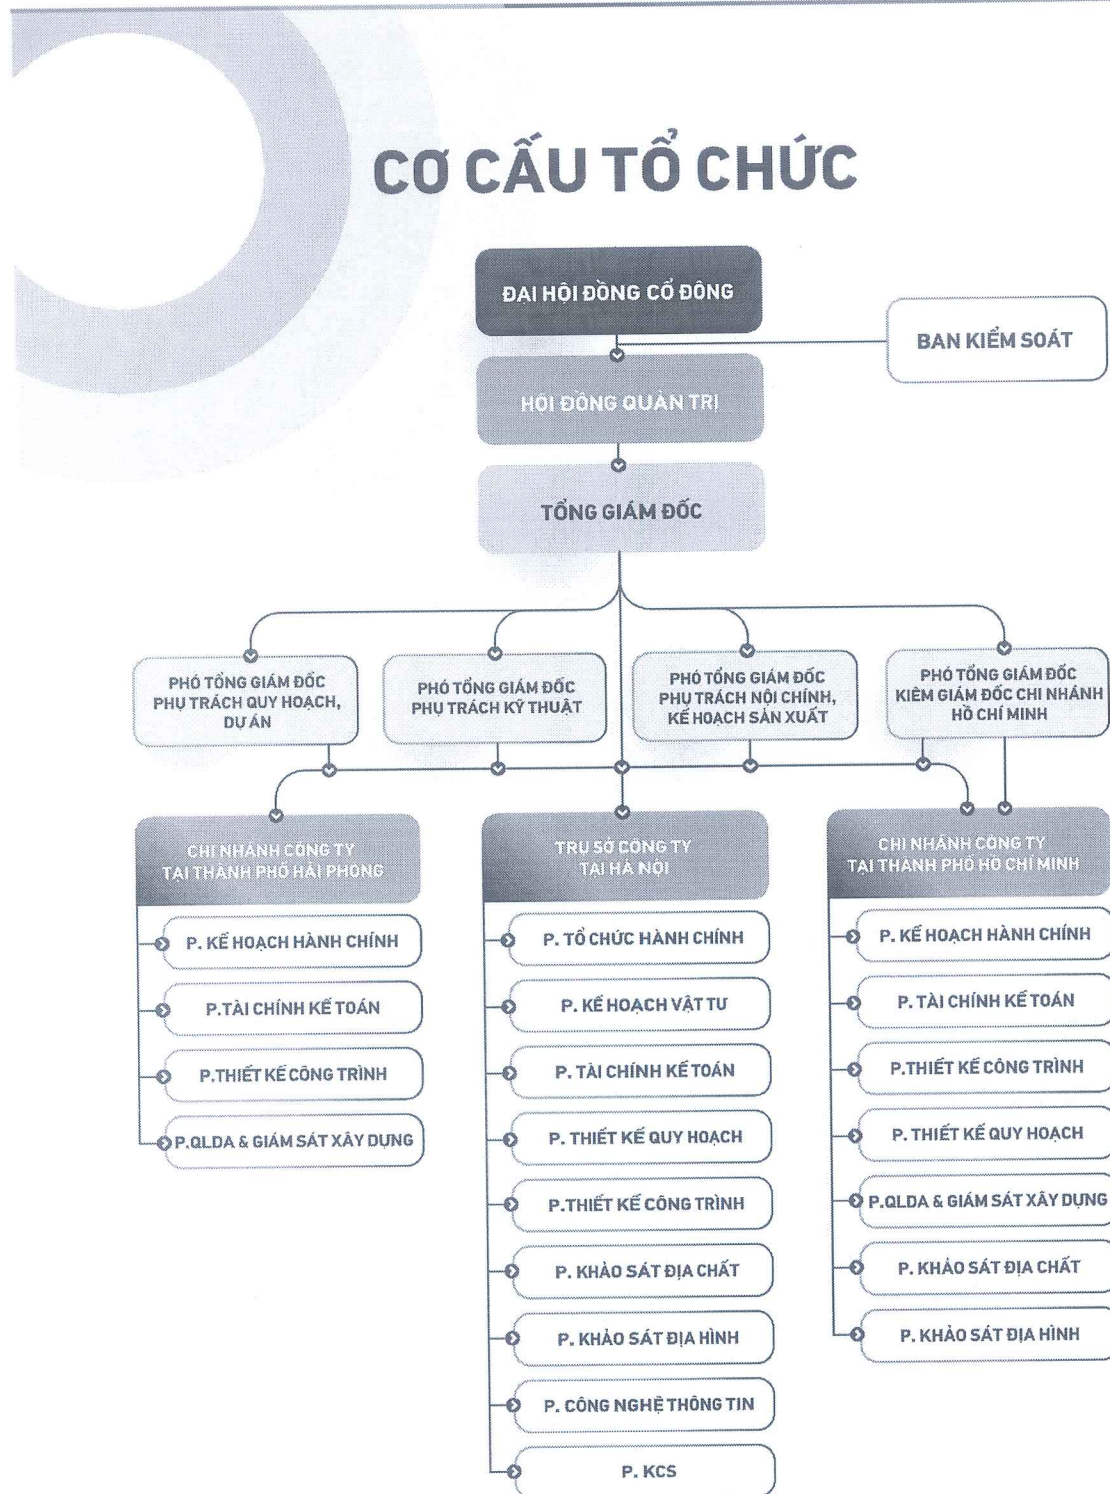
CƠ CẤU TỔ CHỨC

ĐẠI HỘI ĐỒNG CỔ ĐÔNG

BAN KIỂM SOÁT

HỘI ĐỒNG QUẢN TRỊ

TỔNG GIÁM ĐỐC

PHÓ TỔNG GIÁM ĐỐC PHỤ TRÁCH QUY HOẠCH, DỰ ÁN

PHÓ TỔNG GIÁM ĐỐC PHỤ TRÁCH KỸ THUẬT

PHÓ TỔNG GIÁM ĐỐC PHỤ TRÁCH NỘI CHÍNH, KẾ HOẠCH SẢN XUẤT

PHÓ TỔNG GIÁM ĐỐC KIÊM GIÁM ĐỐC CHI NHÁNH HỒ CHÍ MINH

CHI NHÁNH CÔNG TY TẠI THÀNH PHỐ HẢI PHÒNG

P. KẾ HOẠCH HÀNH CHÍNH

P.TÀI CHÍNH KẾ TOÁN

P.THIẾT KẾ CÔNG TRÌNH

P.QLDA & GIÁM SÁT XÂY DỰNG

TRỤ SỞ CÔNG TY TẠI HÀ NỘI

P. TỔ CHỨC HÀNH CHÍNH

P. KẾ HOẠCH VẬT TƯ

P. TÀI CHÍNH KẾ TOÁN

P. THIẾT KẾ QUY HOẠCH

P.THIẾT KẾ CÔNG TRÌNH

P. KHẢO SÁT ĐỊA CHẤT

P. KHẢO SÁT ĐỊA HÌNH

P. CÔNG NGHỆ THÔNG TIN

P. KCS

CHI NHÁNH CÔNG TY TẠI THÀNH PHỐ HỒ CHÍ MINH

P. KẾ HOẠCH HÀNH CHÍNH

P. TÀI CHÍNH KẾ TOÁN

P.THIẾT KẾ CÔNG TRÌNH

P. THIẾT KẾ QUY HOẠCH

P.QLDA & GIÁM SÁT XÂY DỰNG

P. KHẢO SÁT ĐỊA CHẤT

P. KHẢO SÁT ĐỊA HÌNH